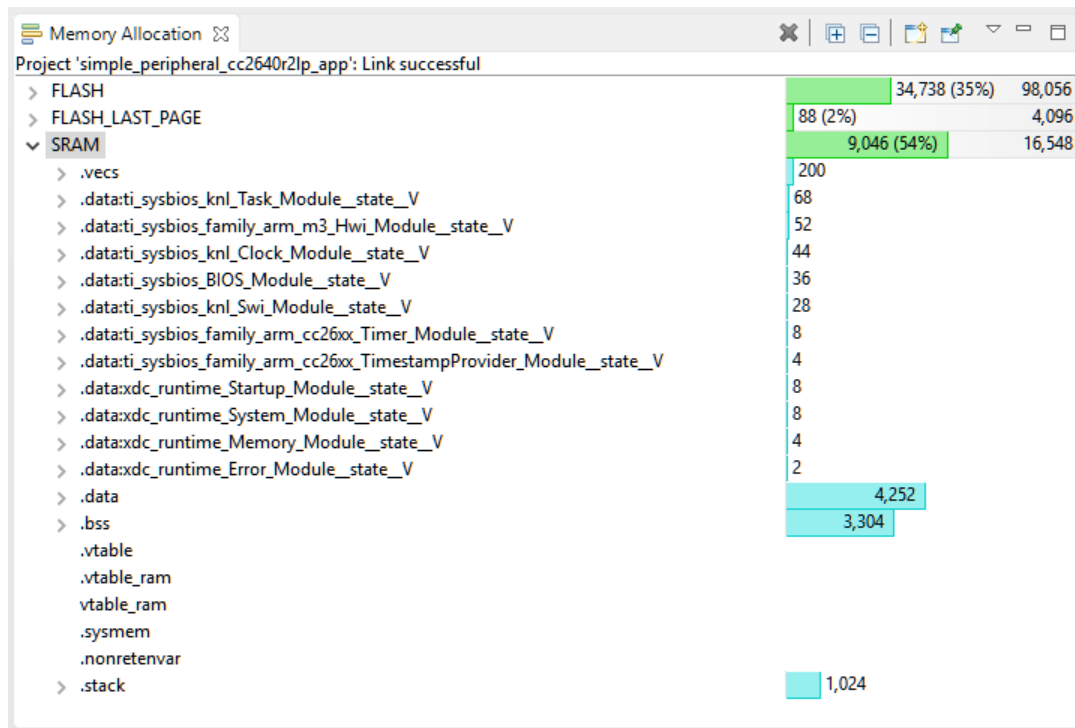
Memory Allocation ☒

Project 'simple_peripheral_cc2640r2lp_app': Link successful

| | | |
|---|---|---|
| > FLASH | 34,738 (35%) | 98,056 |
| > FLASH_LAST_PAGE | 88 (2%) | 4,096 |
| ∨ SRAM | 9,046 (54%) | 16,548 |
| > .vecs | 200 | |
| > .data:ti_sysbios_knl_Task_Module__state__V | 68 | |
| > .data:ti_sysbios_family_arm_m3_Hwi_Module__state__V | 52 | |
| > .data:ti_sysbios_knl_Clock_Module__state__V | 44 | |
| > .data:ti_sysbios_BIOS_Module__state__V | 36 | |
| > .data:ti_sysbios_knl_Swi_Module__state__V | 28 | |
| > .data:ti_sysbios_family_arm_cc26xx_Timer_Module__state__V | 8 | |
| > .data:ti_sysbios_family_arm_cc26xx_TimestampProvider_Module__state__V | 4 | |
| > .data:xdc_runtime_Startup_Module__state__V | 8 | |
| > .data:xdc_runtime_System_Module__state__V | 8 | |
| > .data:xdc_runtime_Memory_Module__state__V | 4 | |
| > .data:xdc_runtime_Error_Module__state__V | 2 | |
| > .data | 4,252 | |
| > .bss | 3,304 | |
| .vtable | | |
| .vtable_ram | | |
| vtable_ram | | |
| .sysmem | | |
| .nonretenvar | | |
| > .stack | 1,024 | |